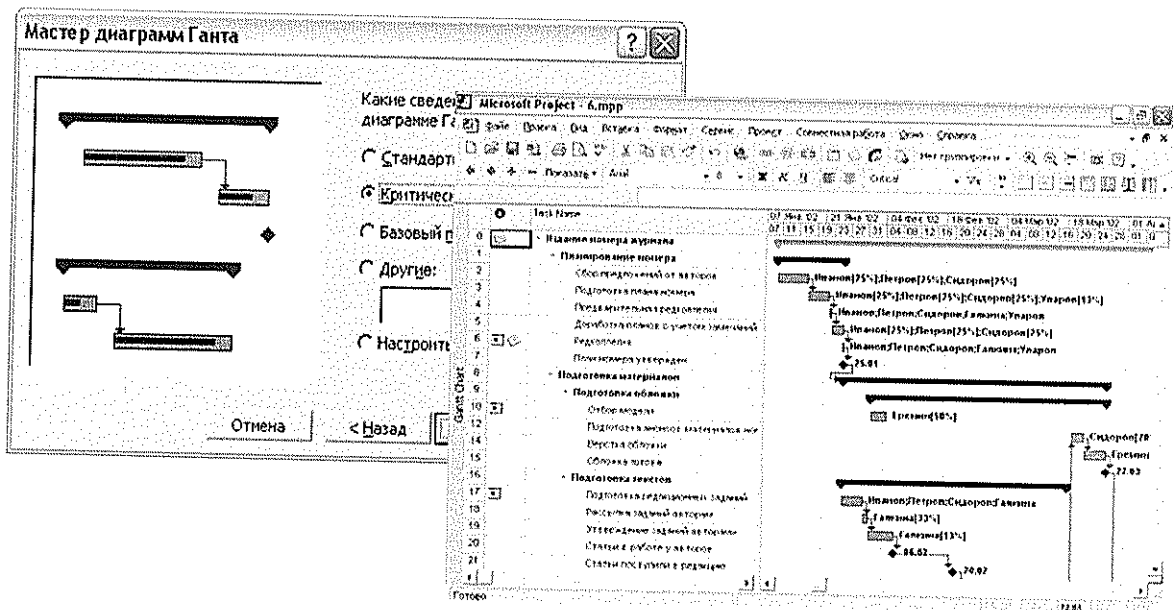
Мастер диаграмм Ганта

Какие сведе
диаграмме Г

Стандартн
Критичес
Базовый
Другие:
Настроить

Отмена
< Назад

Microsoft Project - 6.mpp

Файл Правка Вид Вставка Формат Сервис Проект Совместная работа Окно Справка

Нет группировки

Показать Arial

Task Name

| | Task Name |
|---|---|
| 0 | Издание номера журнала |
| 1 | Планирование номера |
| 2 | Сбор предложений от авторов |
| 3 | Подготовка плана номера |
| 4 | Предварительная редакция |
| 5 | Доработка планов с учетом замечаний |
| 6 | Редколлегия |
| 7 | План номера утвержден |
| 8 | Подготовка материалов |
| 9 | Подготовка обложки |
| 10 | Отбор моделей |
| 12 | Подготовка рекламных материалов |
| 14 | Верстка обложки |
| 15 | Обложка готова |
| 16 | Подготовка текстов |
| 17 | Подготовка редакционных заданий |
| 18 | Рассылка заданий авторам |
| 19 | Утверждение заданий авторами |
| 20 | Статьи в работе у авторов |
| 21 | Статьи поступили в редакцию |

Gantt Chart

Иванов[25%];Петров[25%];Сидоров[25%]
Иванов[25%];Петров[25%];Сидоров[25%];Уваров[13%]
Иванов;Петров;Сидоров;Галкина;Уваров
Иванов[25%];Петров[25%];Сидоров[25%]
Иванов;Петров;Сидоров;Галкина;Уваров
25.01
Гришин[50%]
Сидоров[70
Гришин
27.03
Иванов;Петров;Сидоров;Галкина
Галкина[33%]
Галкина[13%]
06.02
20.02

Готово